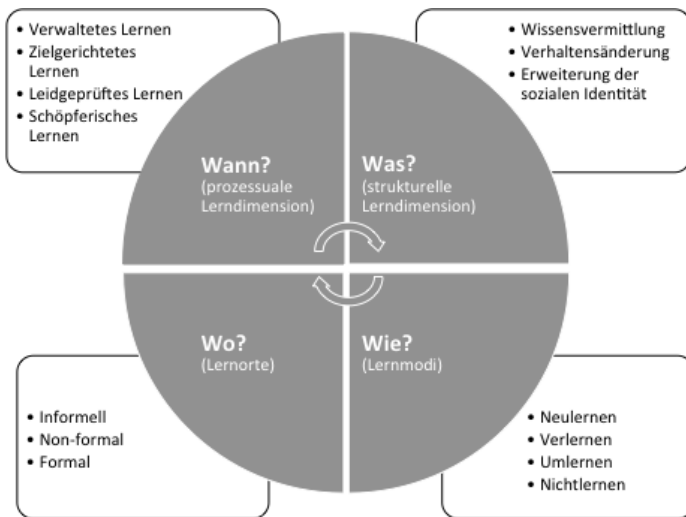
- Verwaltetes Lernen
- Zielgerichtetes Lernen
- Leidgeprüftes Lernen
- Schöpferisches Lernen

- Wissensvermittlung
- Verhaltensänderung
- Erweiterung der sozialen Identität

Wann?
(prozessuale Lerndimension)

Was?
(strukturelle Lerndimension)

Wo?
(Lernorte)

Wie?
(Lernmodi)

- Informell
- Non-formal
- Formal

- Neulernen
- Verlernen
- Umlernen
- Nichtlernen